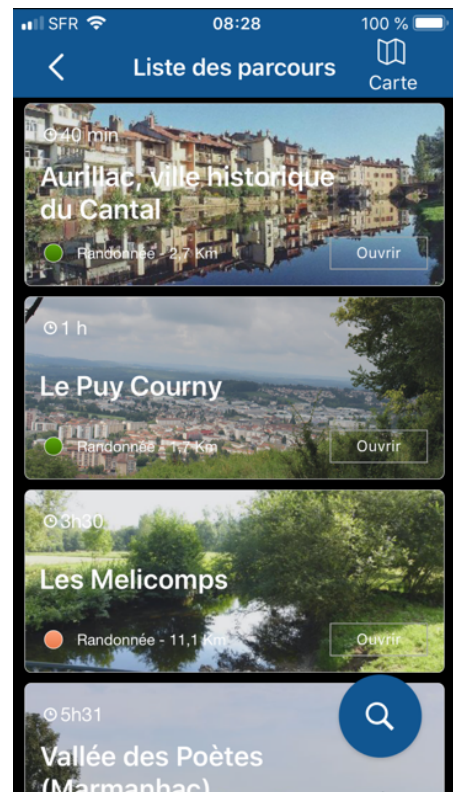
SFR 08:28 100 %

Liste des parcours

Carte

40 min

Aurillac, ville historique du Cantal

Randonnée - 2,7 Km

Ouvrir

1 h

Le Puy Courny

Randonnée - 1,7 Km

Ouvrir

3h30

Les Melicomps

Randonnée - 11,1 Km

Ouvrir

5h31

Vallée des Poètes (Marmanhac)